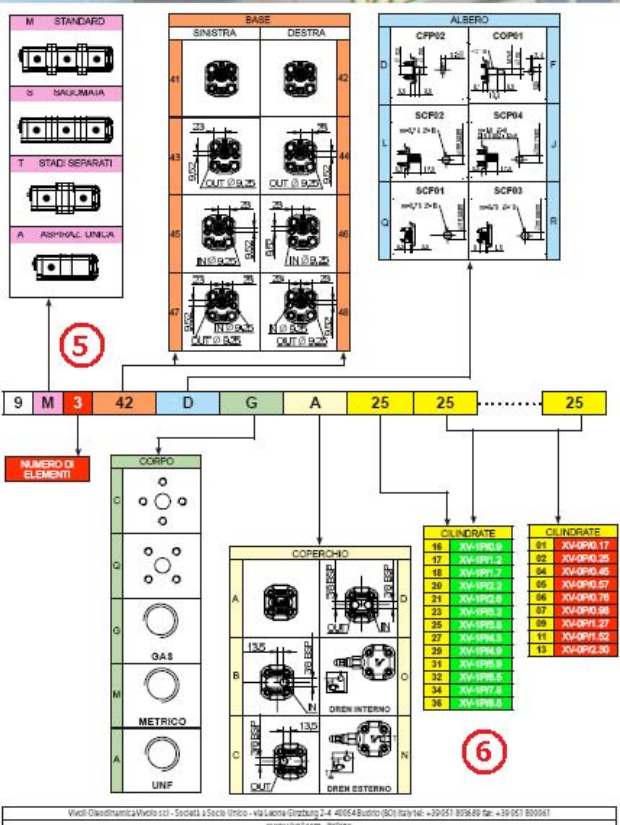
M STANDARD

S SAGOMATA

T STADI SEPARATI

A ASPIRAZ. UNICA

BASE

SINISTRA

DESTRA

41

42

43

44

OUT Ø 9,35

OUT Ø 9,35

45

46

IN Ø 9,35

IN Ø 9,35

47

48

IN Ø 9,35

IN Ø 9,35

OUT Ø 9,35

OUT Ø 9,35

ALBERO

CFP02

COP01

D

F

SCP02

SCP04

L

J

SCF01

SCF03

Q

R

5

| 9 | M | 3 | 42 | D | G | A | 25 | 25 | ........ | 25 |
|---|---|---|---|---|---|---|---|---|---|---|

NUMERO DI ELEMENTI

CORPO

C

Q

G

GAS

M

METRICO

A

UNF

COPERCHIO

A

D

3/8 BSP

OUT

IN

B

13,5

3/8 BSP

O

DREN INTERNO

C

13,5

3/8 BSP

OUT

N

DREN ESTERNO

CILINDRATE

| 16 | XV-1P/0.9 |
|---|---|
| 17 | XV-1P/1.2 |
| 18 | XV-1P/1.7 |
| 20 | XV-1P/2.2 |
| 22 | XV-1P/2.6 |
| 23 | XV-1P/3.2 |
| 25 | XV-1P/3.8 |
| 27 | XV-1P/4.3 |
| 29 | XV-1P/4.9 |
| 31 | XV-1P/5.9 |
| 32 | XV-1P/6.5 |
| 34 | XV-1P/7.8 |
| 36 | XV-1P/8.8 |

CILINDRATE

| 01 | XV-0P/0.17 |
|---|---|
| 02 | XV-0P/0.25 |
| 04 | XV-0P/0.45 |
| 05 | XV-0P/0.57 |
| 06 | XV-0P/0.76 |
| 07 | XV-0P/0.98 |
| 09 | XV-0P/1.27 |
| 11 | XV-0P/1.52 |
| 13 | XV-0P/2.30 |

6

Vivoil Oleodinamica Vivolo s.r.l. - Società a Socio Unico - via Leone Ginzburg 2-4 40054 Budrio (BO) Italy tel: +39 051 803689 fax: +39 051 800061
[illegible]